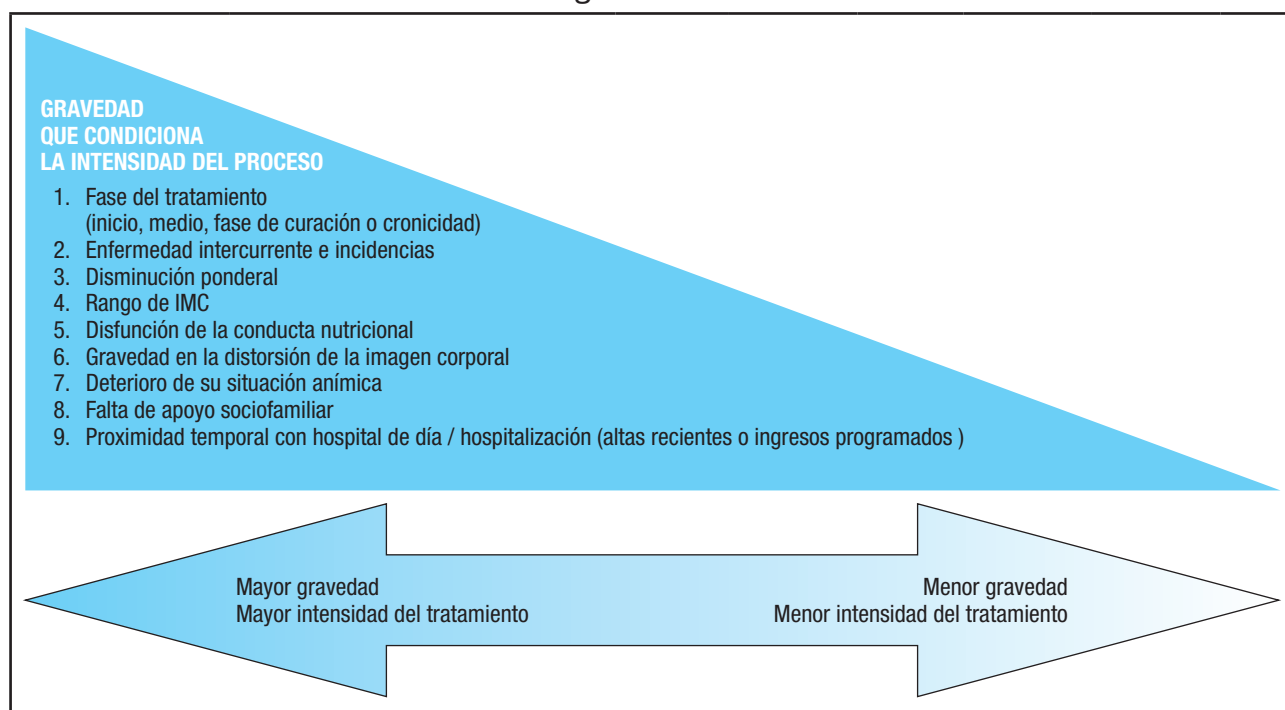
GRAVEDAD
QUE CONDICIONA
LA INTENSIDAD DEL PROCESO

1. Fase del tratamiento (inicio, medio, fase de curación o cronicidad)
2. Enfermedad intercurrente e incidencias
3. Disminución ponderal
4. Rango de IMC
5. Disfunción de la conducta nutricional
6. Gravedad en la distorsión de la imagen corporal
7. Deterioro de su situación anímica
8. Falta de apoyo sociofamiliar
9. Proximidad temporal con hospital de día / hospitalización (altas recientes o ingresos programados )

Mayor gravedad
Mayor intensidad del tratamiento

Menor gravedad
Menor intensidad del tratamiento